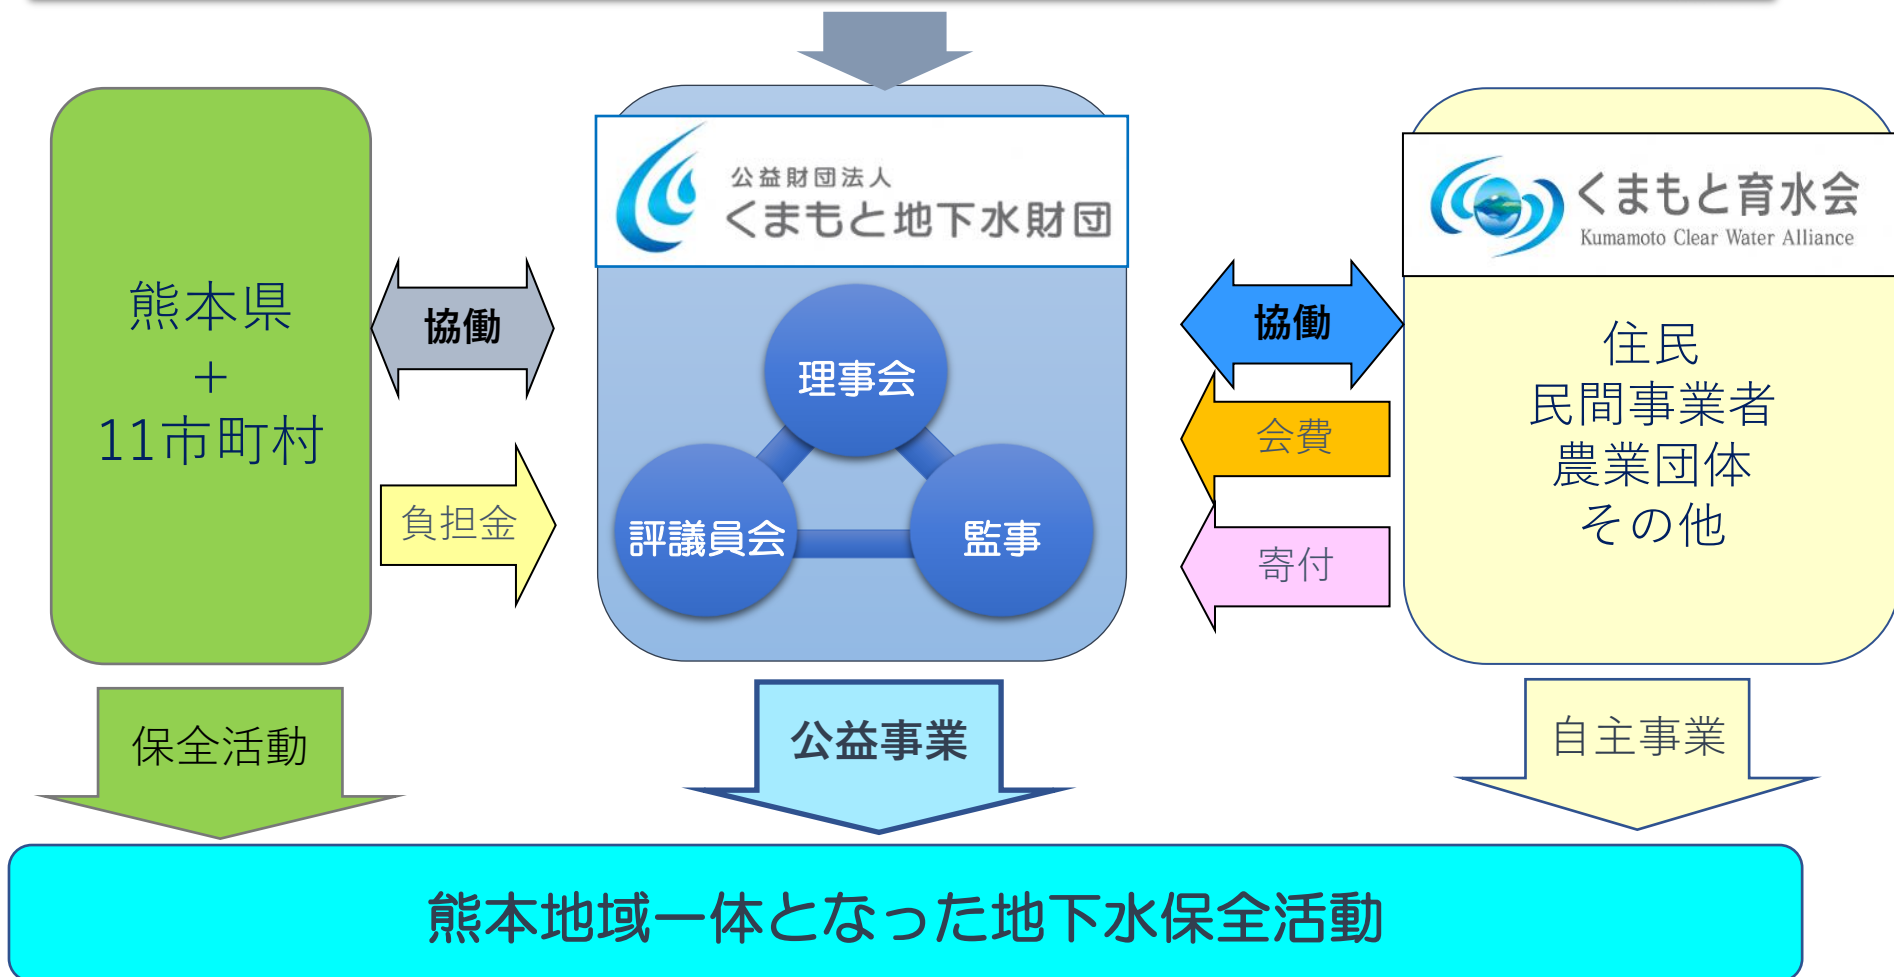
熊本県
＋
11市町村

協働

負担金

公益財団法人
くまもと地下水財団

理事会

評議員会

監事

協働

会費

寄付

くまもと育水会
Kumamoto Clear Water Alliance

住民
民間事業者
農業団体
その他

保全活動

公益事業

自主事業

熊本地域一体となった地下水保全活動